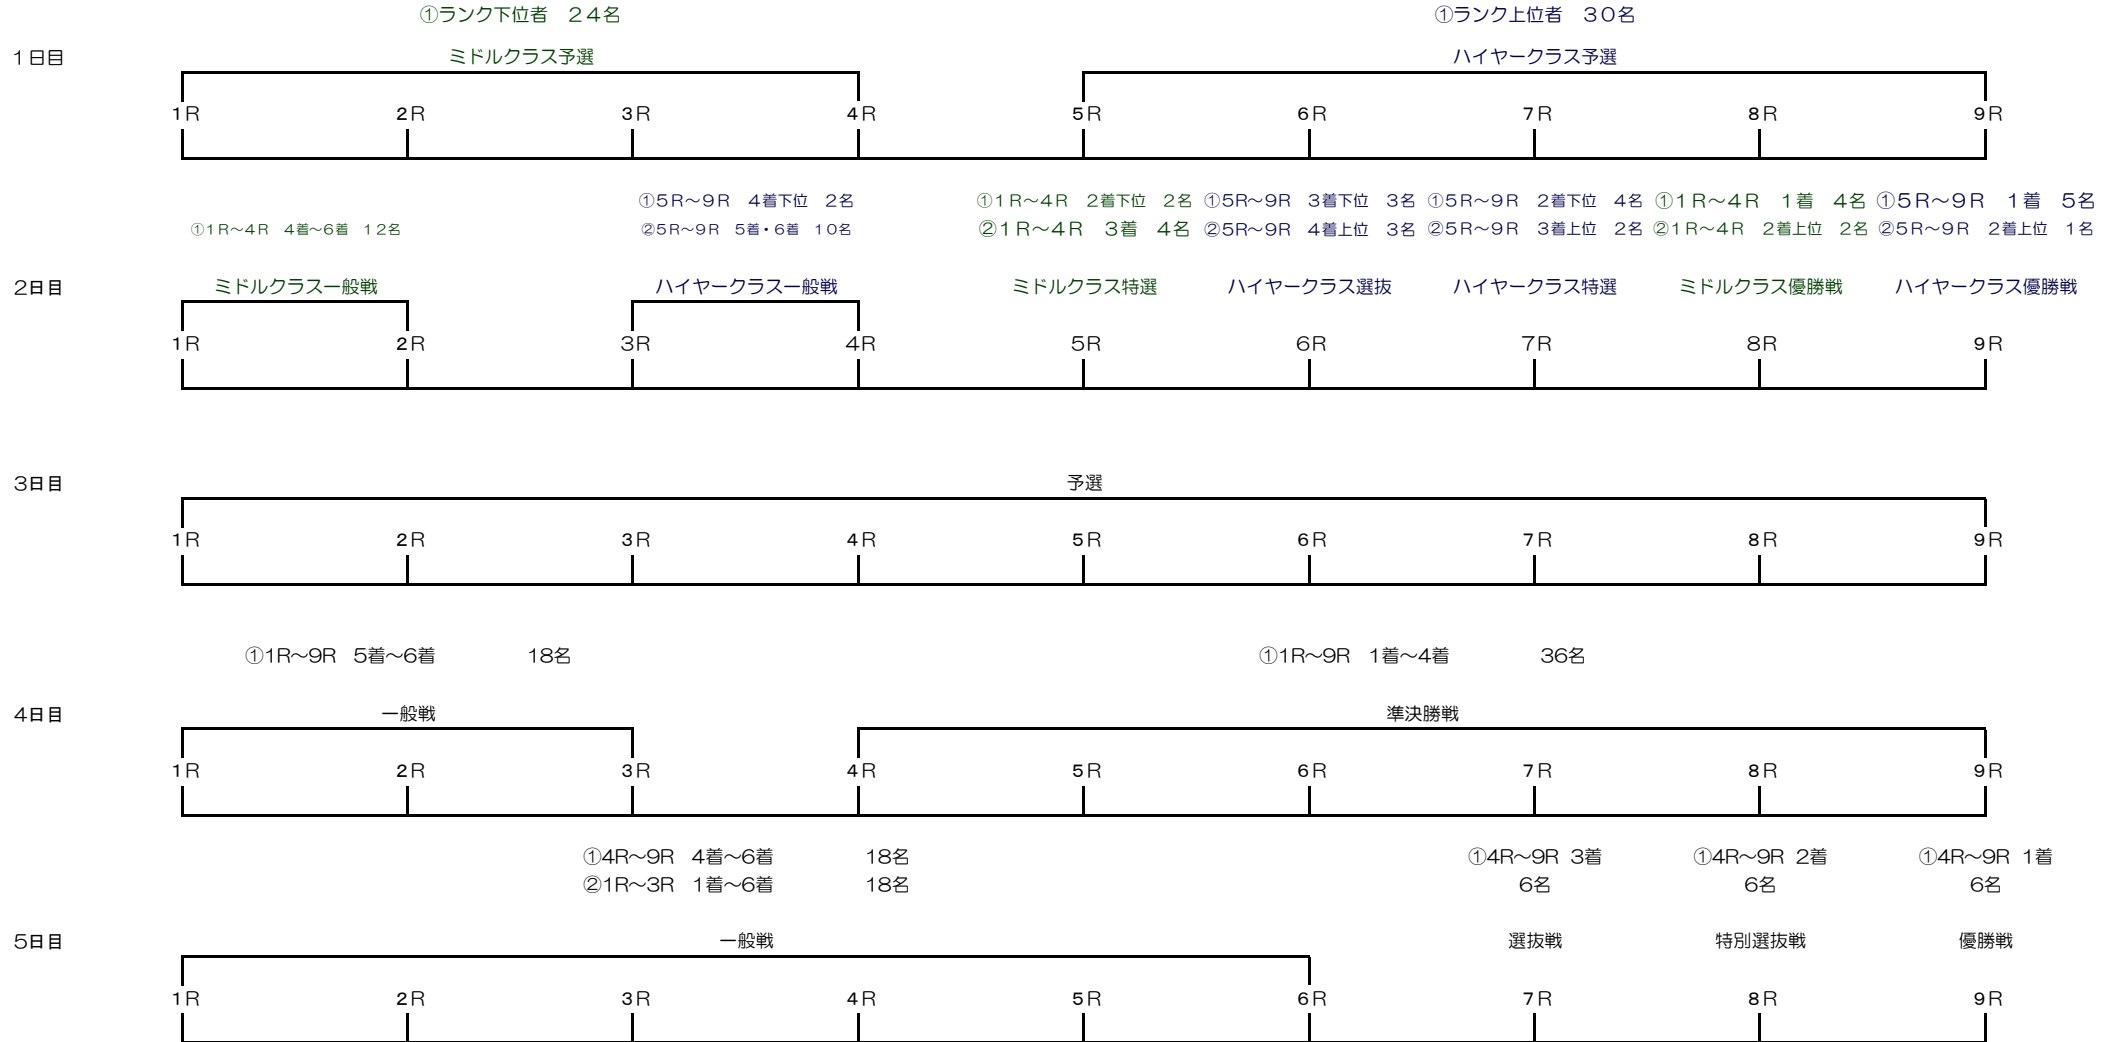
①ランク下位者　２４名

①ランク上位者　３０名

１日目

ミドルクラス予選

ハイヤークラス予選

1R　2R　3R　4R　5R　6R　7R　8R　9R

①1R～4R　4着～6着　12名

①5R～9R　4着下位　2名
②5R～9R　5着・6着　10名

①1R～4R　2着下位　2名
②1R～4R　3着　4名

①5R～9R　3着下位　3名
②5R～9R　4着上位　3名

①5R～9R　2着下位　4名
②5R～9R　3着上位　2名

①1R～4R　1着　4名
②1R～4R　2着上位　2名

①5R～9R　1着　5名
②5R～9R　2着上位　1名

2日目

ミドルクラス一般戦

ハイヤークラス一般戦

ミドルクラス特選

ハイヤークラス選抜

ハイヤークラス特選

ミドルクラス優勝戦

ハイヤークラス優勝戦

1R　2R　3R　4R　5R　6R　7R　8R　9R

3日目

予選

1R　2R　3R　4R　5R　6R　7R　8R　9R

①1R～9R　5着～6着　18名

①1R～9R　1着～4着　36名

4日目

一般戦

準決勝戦

1R　2R　3R　4R　5R　6R　7R　8R　9R

①4R～9R　4着～6着　18名
②1R～3R　1着～6着　18名

①4R～9R　3着
6名

①4R～9R　2着
6名

①4R～9R　1着
6名

5日目

一般戦

選抜戦

特別選抜戦

優勝戦

1R　2R　3R　4R　5R　6R　7R　8R　9R